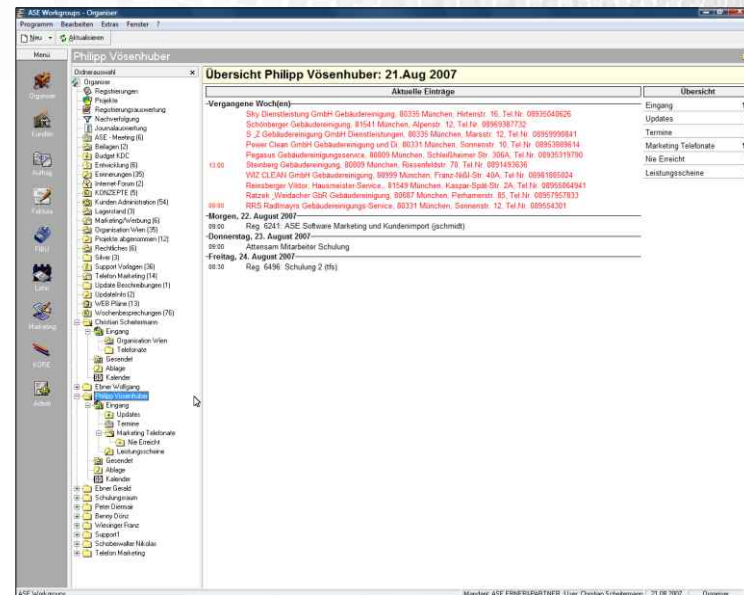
ASE Workgroup - Organiser

Programm Bearbeiten Extras Fenster ?

Neu Aktualisieren

Menü

Organiser

Kunden

Auftrag

Faktura

FIBU

Lava

Marketing

KORE

Admin

Philipp Vösenhuber

Ordnerauswahl

Organiser
Registrierungen
Projekte
Registrierungsauswertung
Nachverfolgung
Journalauswertung
ASE - Meeting (6)
Belagen (2)
Budget KDC
Entwicklung (6)
Erinnerungen (35)
Internet-Forum (2)
KONZEPTE (5)
Kunden Administration (54)
Lagerstand (3)
Marketing/Werbung (6)
Organisation Wien (35)
Projekte abgenommen (12)
Rechtliches (6)
Silvas (3)
Support Vorlagen (36)
Telefon Marketing (14)
Update Beschreibungen (1)
UpdateInfo (2)
WEB Pläne (13)
Wochenbesprechungen (76)
Christian Schelemann
Eingang
Organisation Wien
Telefonate
Gesendet
Ablage
Kalender
Ebner Wolfgang
Philipp Vösenhuber
Eingang
Updates
Termine
Marketing Telefonate
Nie Erreicht
Leistungsscheine
Gesendet
Ablage
Kalender
Ebner Gerald
Schulungsraum
Peter Diermair
Benny Dünz
Wiesinger Franz
Support1
Schobenwaller Nikolas
Telefon Marketing

Übersicht Philipp Vösenhuber: 21.Aug 2007

Aktuelle Einträge

Vergangene Woch(en)
Sky Dienstleistung GmbH Gebäudereinigung, 80335 München, Hirtenstr. 16, Tel.Nr. 08935049626
Schönberger Gebäudereinigung, 81541 München, Alpenstr. 12, Tel.Nr. 08969387732
S_Z Gebäudereinigung GmbH Dienstleistungen, 80335 München, Marsstr. 12, Tel.Nr. 08959998841
Power Clean GmbH Gebäudereinigung und Di, 80331 München, Sonnenstr. 10, Tel.Nr. 08953889614
Pegasus Gebäudereinigungsservice, 80809 München, Schleißheimer Str. 306A, Tel.Nr. 08935319790
13:00 Stemberg Gebäudereinigung, 80809 München, Rissenfeldstr. 70, Tel.Nr. 0891493636
WIZ CLEAN GmbH Gebäudereinigung, 80999 München, Franz-Nißl-Str. 40A, Tel.Nr. 08981885824
Reinsberger Viktor, Hausmeister-Service,, 81549 München, Kaspar-Spät-Str. 2A, Tel.Nr. 08955864941
Ratzek_Weidacher GbR Gebäudereinigung, 80687 München, Perhamerstr. 85, Tel.Nr. 08957957933
00:00 RRS Radlmayrs Gebäudereinigungs-Service, 80331 München, Sonnenstr. 12, Tel.Nr. 0895554301
Morgen, 22. August 2007
08:00 Reg. 6241: ASE Software Marketing und Kundenimport (schmidt)
Donnerstag, 23. August 2007
09:00 Attensam Mitarbeiter Schulung
Freitag, 24. August 2007
08:30 Reg. 6496: Schulung 2 (tfs)

Übersicht
Eingang
Updates
Termine
Marketing Telefonate
Nie Erreicht
Leistungsscheine

ASE Workgroup
Mandant: ASE EBNER&PARTNER User: Christian Schelemann 21.08.2007 Organiser